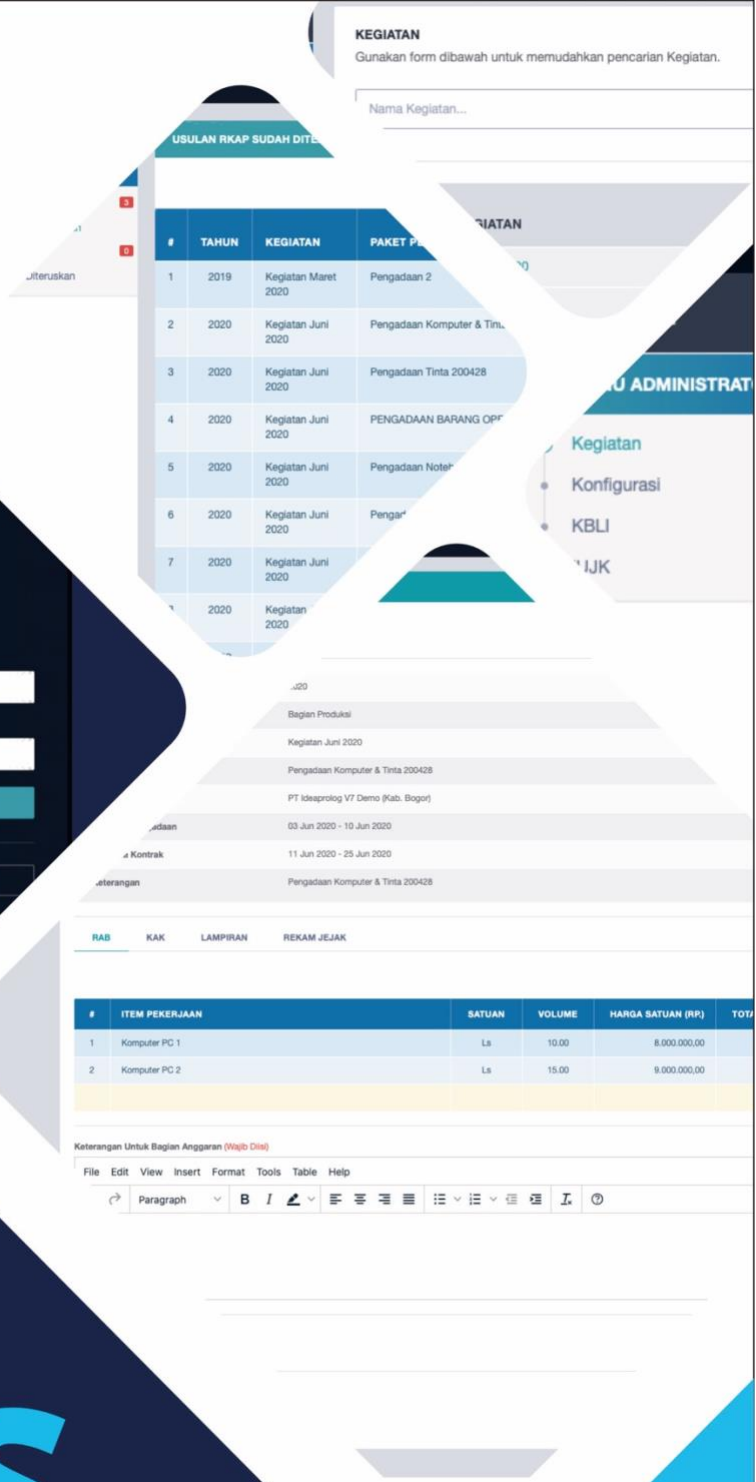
KEGIATAN
Gunakan form dibawah untuk memudahkan pencarian Kegiatan.

Nama Kegiatan...

USULAN RKAP SUDAH DITE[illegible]

3

0

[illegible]iteruskan

| # | TAHUN | KEGIATAN | PAKET P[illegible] |
|---|---|---|---|
| 1 | 2019 | Kegiatan Maret 2020 | Pengadaan 2 |
| 2 | 2020 | Kegiatan Juni 2020 | Pengadaan Komputer & Tin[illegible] |
| 3 | 2020 | Kegiatan Juni 2020 | Pengadaan Tinta 200428 |
| 4 | 2020 | Kegiatan Juni 2020 | PENGADAAN BARANG OP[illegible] |
| 5 | 2020 | Kegiatan Juni 2020 | Pengadaan Noteb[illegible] |
| 6 | 2020 | Kegiatan Juni 2020 | Pengad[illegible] |
| 7 | 2020 | Kegiatan Juni 2020 | |
| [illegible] | 2020 | Kegiatan 2020 | |

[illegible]IATAN

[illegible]U ADMINISTRAT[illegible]

Kegiatan
Konfigurasi
KBLI
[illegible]JK

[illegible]20
Bagian Produksi
Kegiatan Juni 2020
Pengadaan Komputer & Tinta 200428
PT Ideaprolog V7 Demo (Kab. Bogor)
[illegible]daan 03 Jun 2020 - 10 Jun 2020
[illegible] Kontrak 11 Jun 2020 - 25 Jun 2020
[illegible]eterangan Pengadaan Komputer & Tinta 200428

RAB KAK LAMPIRAN REKAM JEJAK

| # | ITEM PEKERJAAN | SATUAN | VOLUME | HARGA SATUAN (RP.) | TOT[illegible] |
|---|---|---|---|---|---|
| 1 | Komputer PC 1 | Ls | 10.00 | 8.000.000,00 | |
| 2 | Komputer PC 2 | Ls | 15.00 | 9.000.000,00 | |

Keterangan Untuk Bagian Anggaran (Wajib Diisi)

File Edit View Insert Format Tools Table Help

Paragraph B I